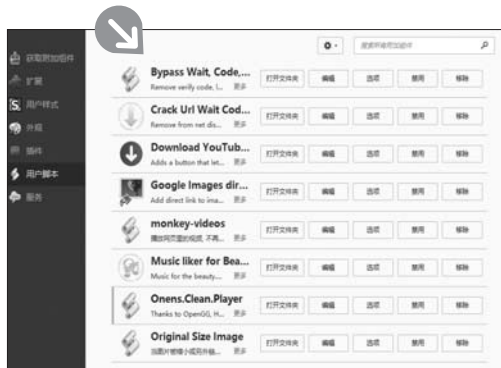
获取附加组件
扩展
用户样式
外观
插件
用户脚本
服务

搜索所有附加组件

Bypass Wait, Code,...
Remove verify code, l... 更多
打开文件夹 编辑 选项 禁用 移除

Crack Url Wait Cod...
Remove from net dis... 更多
打开文件夹 编辑 选项 禁用 移除

Download YouTub...
Adds a button that let... 更多
打开文件夹 编辑 选项 禁用 移除

Google Images dir...
Add direct link to ima... 更多
打开文件夹 编辑 选项 禁用 移除

monkey-videos
播放网页里的视频, 不再... 更多
打开文件夹 编辑 选项 禁用 移除

Music liker for Bea...
Music for the beauty... 更多
打开文件夹 编辑 选项 禁用 移除

Onens.Clean.Player
Thanks to OpenGG, H... 更多
打开文件夹 编辑 选项 禁用 移除

Original Size Image
当图片被缩小或用外链... 更多
打开文件夹 编辑 选项 禁用 移除